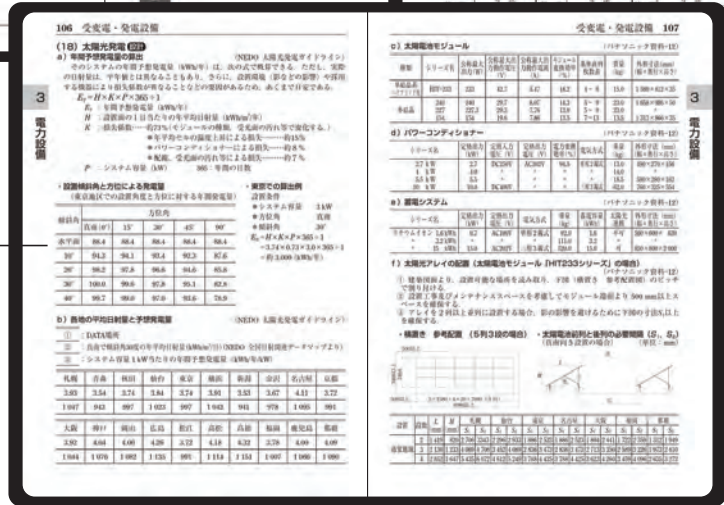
106　受変電・発電設備

(18) 太陽光発電

a) 年間予想発電量の算出　(NEDO 太陽光発電ガイドライン)

$E_p = H \times K \times P \times 365 \div 1$

3

電力設備

・設置傾斜角と方位による発電量

・東京での算出例

| 傾斜角 | 真南 | 15° | 30° | 45° | 90° |
|---|---|---|---|---|---|
| 水平面 | 88.4 | 88.4 | 88.4 | 88.4 | 88.4 |
| 10° | 94.3 | 94.1 | 93.4 | 92.3 | 87.6 |
| 20° | 98.2 | 97.8 | 96.6 | 94.6 | 85.6 |
| 30° | 100.0 | 99.6 | 97.9 | 95.1 | 82.8 |
| 40° | 99.7 | 99.0 | 97.0 | 93.6 | 78.9 |

b) 各地の平均日射量と予想発電量　(NEDO 太陽光発電ガイドライン)

| 札幌 | 青森 | 秋田 | 仙台 | 東京 | 横浜 | 新潟 | 金沢 | 名古屋 | 京都 |
|---|---|---|---|---|---|---|---|---|---|
| 3.03 | 3.54 | 3.74 | 3.84 | 3.74 | 3.91 | 3.53 | 3.67 | 4.11 | 3.73 |
| 1 047 | 943 | 997 | 1 023 | 997 | 1 043 | 941 | 978 | 1 095 | 994 |

| 大阪 | 神戸 | 岡山 | 広島 | 松江 | 高松 | 松山 | 福岡 | 鹿児島 | 那覇 |
|---|---|---|---|---|---|---|---|---|---|
| 3.92 | 4.04 | 4.00 | 4.28 | 3.72 | 4.18 | 4.32 | 3.78 | 4.09 | 4.09 |
| 1 044 | 1 076 | 1 082 | 1 135 | 991 | 1 114 | 1 151 | 1 007 | 1 090 | 1 090 |

受変電・発電設備　107

c) 太陽電池モジュール　(パナソニック資料-12)

d) パワーコンディショナー　(パナソニック資料-12)

e) 蓄電システム　(パナソニック資料-12)

f) 太陽光アレイの配置（太陽電池モジュール「HIT233シリーズ」の場合）

・積雪を　参考配置　(5列3段の場合)

・太陽電池前列と後列の必要間隔 ($S_1$, $S_2$)

3

電力設備